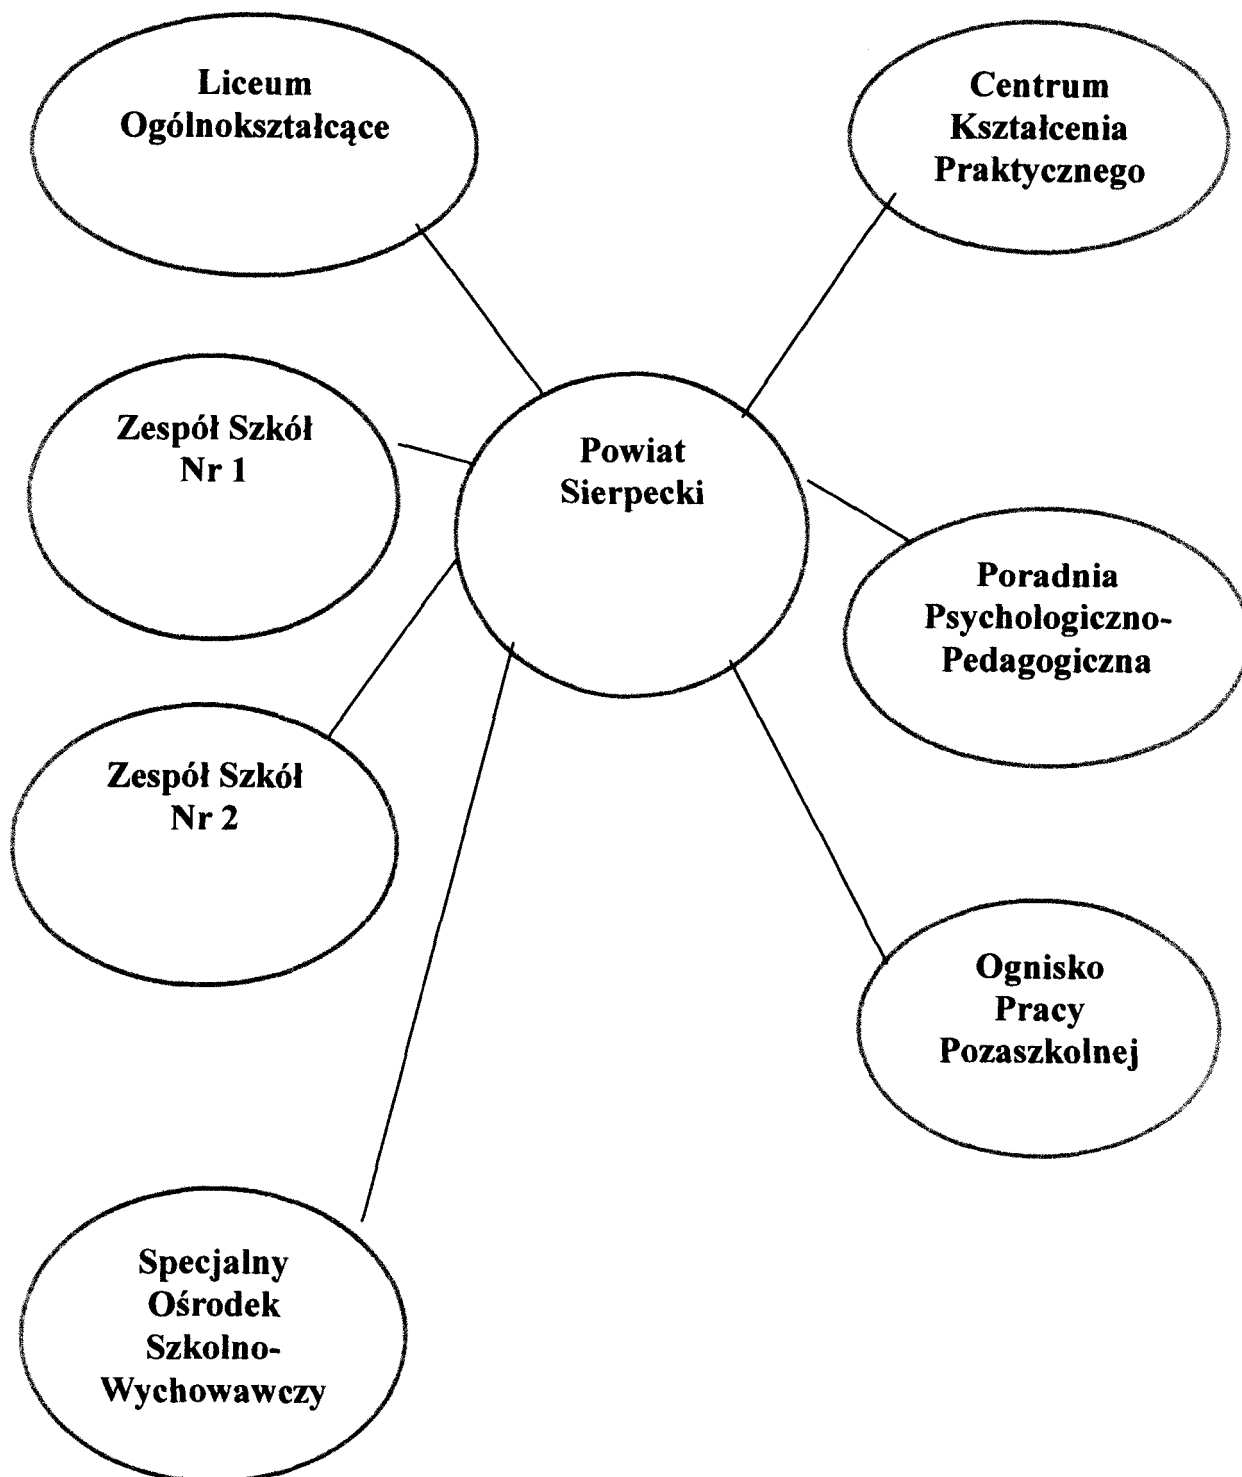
Liceum Ogólnokształcące

Centrum Kształcenia Praktycznego

Zespół Szkół Nr 1

Powiat Sierpecki

Poradnia Psychologiczno-Pedagogiczna

Zespół Szkół Nr 2

Ognisko Pracy Pozaszkolnej

Specjalny Ośrodek Szkolno-Wychowawczy